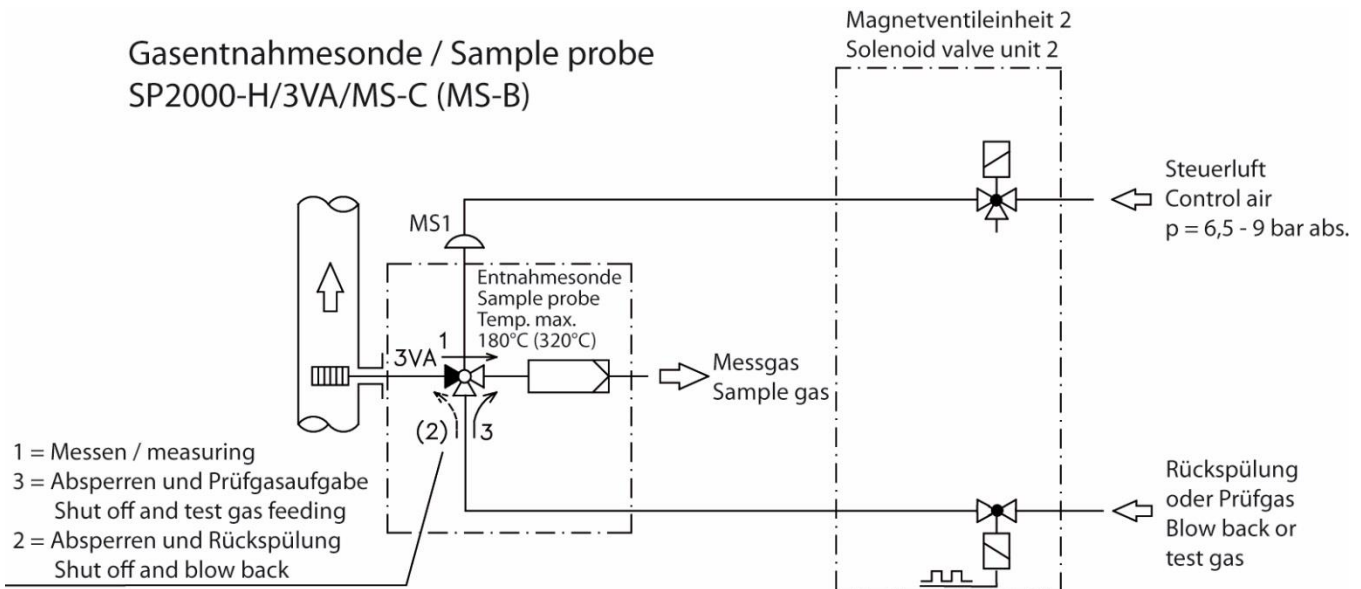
Gasentnahmesonde / Sample probe
SP2000-H/3VA/MS-C (MS-B)

Magnetventileinheit 2
Solenoid valve unit 2

Steuerluft
Control air
p = 6,5 - 9 bar abs.

MS1

Entnahmesonde
Sample probe
Temp. max.
180°C (320°C)

3VA
1

Messgas
Sample gas

(2)
3

1 = Messen / measuring
3 = Absperren und Prüfgasaufgabe
Shut off and test gas feeding
2 = Absperren und Rückspülung
Shut off and blow back

Rückspülung
oder Prüfgas
Blow back or
test gas